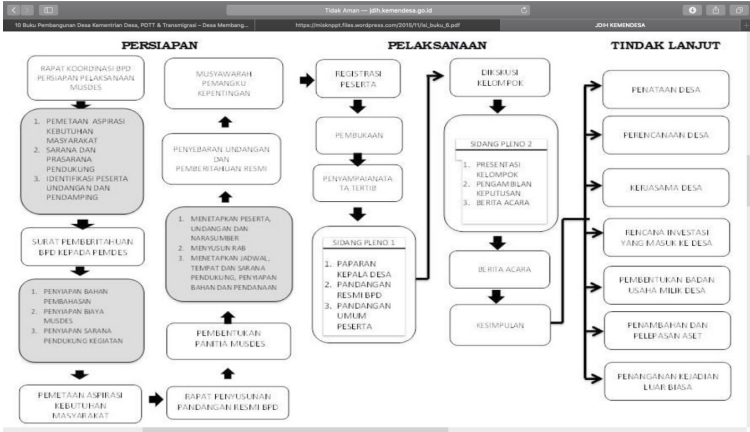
Tidak Aman — jdih.kemendesa.go.id

10 Buku Pembangunan Desa Kementrian Desa, PDTT & Transmigrasi – Desa Membang...

https://misknppt.files.wordpress.com/2016/11/isi_buku_6.pdf

JDIH KEMENDESA

PERSIAPAN

PELAKSANAAN

TINDAK LANJUT

RAPAT KOORDINASI BPD PERSIAPAN PELAKSANAAN MUSDES

1. PEMETAAN ASPIRASI KEBUTUHAN MASYARAKAT
2. SARANA DAN PRASARANA PENDUKUNG
3. IDENTIFIKASI PESERTA UNDANGAN DAN PENDAMPING

SURAT PEMBERITAHUAN BPD KEPADA PEMDES

1. PENYIAPAN BAHAN PEMBAHASAN
2. PENYIAPAN BIAYA MUSDES
3. PENYIAPAN SARANA PENDUKUNG KEGIATAN

PEMETAAN ASPIRASI KEBUTUHAN MASYARAKAT

MUSYAWARAH PEMANGKU KEPENTINGAN

PENYEBARAN UNDANGAN DAN PEMBERITAHUAN RESMI

1. MENETAPKAN PESERTA, UNDANGAN DAN NARASUMBER
2. MENYUSUN RAB
3. MENETAPKAN JADWAL, TEMPAT DAN SARANA PENDUKUNG, PENYIAPAN BAHAN DAN PENDANAAN

PEMBENTUKAN PANITIA MUSDES.

RAPAT PENYUSUNAN PANDANGAN RESMI BPD

REGISTRASI PESERTA

PEMBUKAAN

PENYAMPAIANATATA TERTIB

SIDANG PLENO 1

1. PAPARAN KEPALA DESA
2. PANDANGAN RESMI BPD
3. PANDANGAN UMUM PESERTA

DISKUSI KELOMPOK

SIDANG PLENO 2

1. PRESENTASI KELOMPOK
2. PENGAMBILAN KEPUTUSAN
3. BERITA ACARA

BERITA ACARA

KESIMPULAN

PENATAAN DESA

PERENCANAAN DESA

KERJASAMA DESA

RENCANA INVESTASI YANG MASUK KE DESA

PEMBENTUKAN BADAN USAHA MILIK DESA

PENAMBAHAN DAN PELEPASAN ASET

PENANGANAN KEJADIAN LUAR BIASA